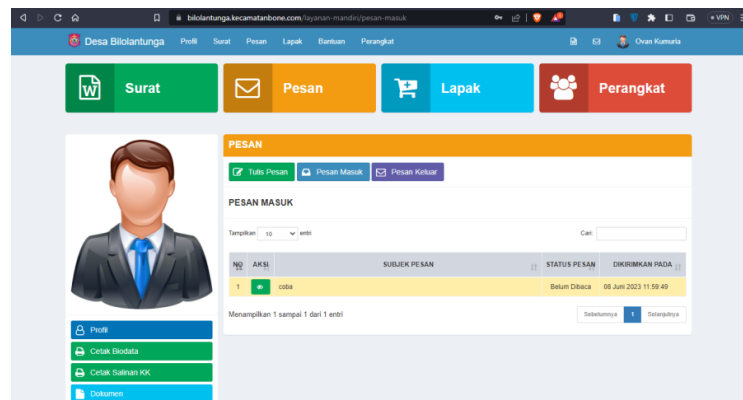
bilolantunga.kecamatanbone.com/layanan-mandiri/pesan-masuk

VPN

Desa Bilolantunga Profil Surat Pesan Lapak Bantuan Perangkat

Ovan Kumurla

Surat

Pesan

Lapak

Perangkat

PESAN

Tulis Pesan Pesan Masuk Pesan Keluar

PESAN MASUK

Tampilkan 10 entri

Cari:

| NO | AKSI | SUBJEK PESAN | STATUS PESAN | DIKIRIMKAN PADA |
|---|---|---|---|---|
| 1 | | coba | Belum Dibaca | 08 Juni 2023 11:59:49 |

Menampilkan 1 sampai 1 dari 1 entri

Sebelumnya 1 Selanjutnya

Profil

Cetak Biodata

Cetak Salinan KK

Dokumen